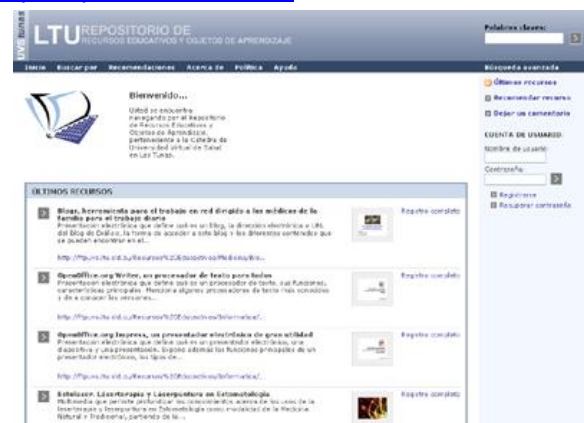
UVS tunas

LTU REPOSITORIO DE
RECURSOS EDUCATIVOS Y OBJETOS DE APRENDIZAJE

Palabras claves:

Inicio Buscar por Recomendaciones Acerca de Política Ayuda

Búsqueda avanzada

Bienvenido...

Usted se encuentra navegando por el Repositorio de Recursos Educativos y Objetos de Aprendizaje, perteneciente a la Cátedra de Universidad Virtual de Salud en Las Tunas.

Últimos recursos
Recomendar recurso
Dejar un comentario

CUENTA DE USUARIO
Nombre de usuario:
Contraseña:
Registrarse
Recuperar contraseña

ÚLTIMOS RECURSOS

Blogs, herramienta para el trabajo en red dirigido a los médicos de la familia para el trabajo diario
Presentación electrónica que define qué es un blog, la dirección electrónica o URL del blog de Dalkos. la forma de acceder a este blog y los diferentes contenidos que se pueden encontrar en el...
http://ftp.ltu.sld.cu/Recursos%20Educativos/Medicina/Blo...
Registro completo

OpenOffice.org Writer, un procesador de texto para todos
Presentación electrónica que define qué es un procesador de texto, sus funciones, características principales. Menciona algunos procesadores de texto más conocidos y da a conocer las versiones...
http://ftp.ltu.sld.cu/Recursos%20Educativos/Informatica/...
Registro completo

OpenOffice.org Impress, un presentador electrónico de gran utilidad
Presentación electrónica que define qué es un presentador electrónico, una diapositiva y una presentación. Expone además las funciones principales de un presentador electrónico, los tipos de...
http://ftp.ltu.sld.cu/Recursos%20Educativos/Informatica/...
Registro completo

Estelazer. Láserterapia y Laserpuntura en Estomatología
Multimedia que permite profundizar los conocimientos acerca de los usos de la láserterapia y laserpuntura en Estomatología como modalidad de la Medicina Natural y Tradicional, partiendo de la...
Registro completo